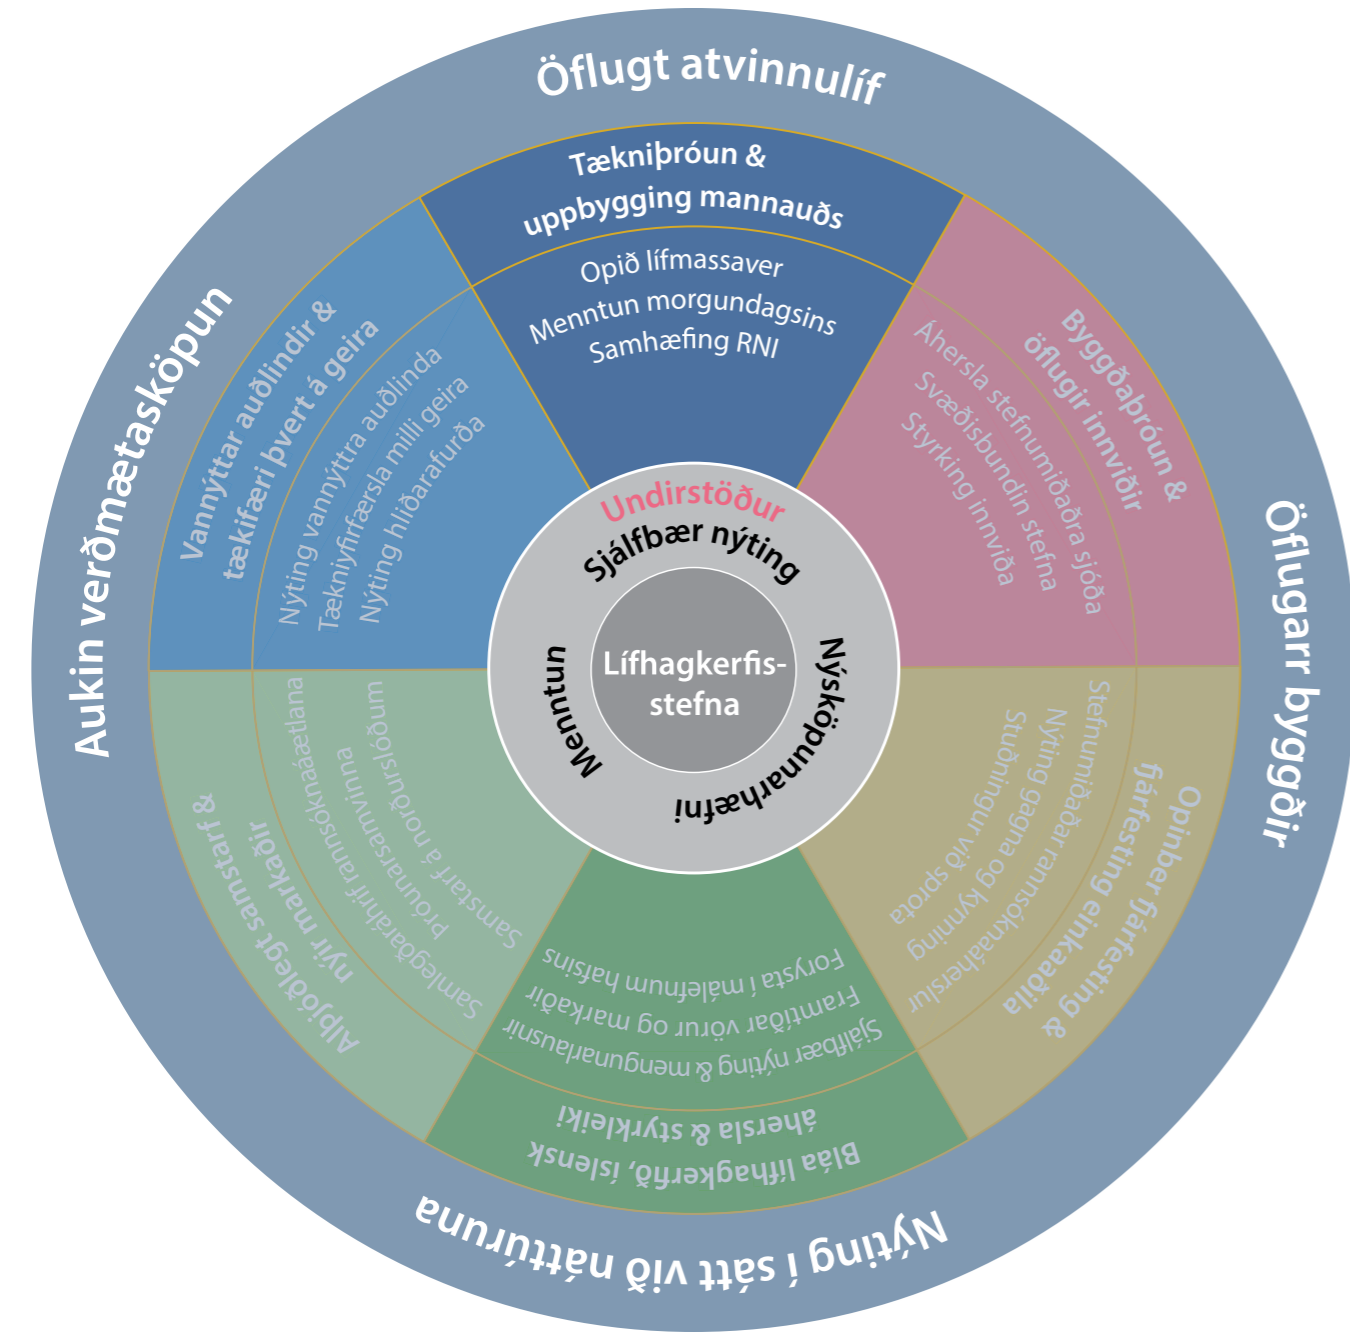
Öflugt atvinnulíf

Tækniþróun & uppbygging mannauðs

Opið lífmassaver
Menntun morgundagsins
Samhæfing RNI

Byggðaþróun & öflugir innviðir

Áhersla stefnumiðaðra sjóða
Svæðisbundin stefna
Styrking innviða

Öflugarr byggðir

Opinber fjárfesting & fjárfesting einkaaðila

Stefnumiðaðar rannsóknaáherslur
Nýting gagna og kynning
Stuðningur við sprota

Nýting í sátt við náttúruna

Bláa lífhagkerfið, íslensk áhersla & styrkleiki

Sjálfbær nýting & mengunarlausnir
Framtíðar vörur og markaðir
Forysta í málefnum hafsins

Alþjóðlegt samstarf & nýir markaðir

Samlegðaráhrif rannsóknaáætlana
Þróunarsamvinna
Samstarf á norðurslóðum

Aukin verðmætasköpun

Vannýttar auðlindir & tækifæri þvert á geira

Nýting vannýttra auðlinda
Tækniyfirfærsla milli geira
Nýting hliðarafurða

Undirstöður
Sjálfbær nýting
Nýsköpunarhæfni
Menntun

Lífhagkerfis-stefna